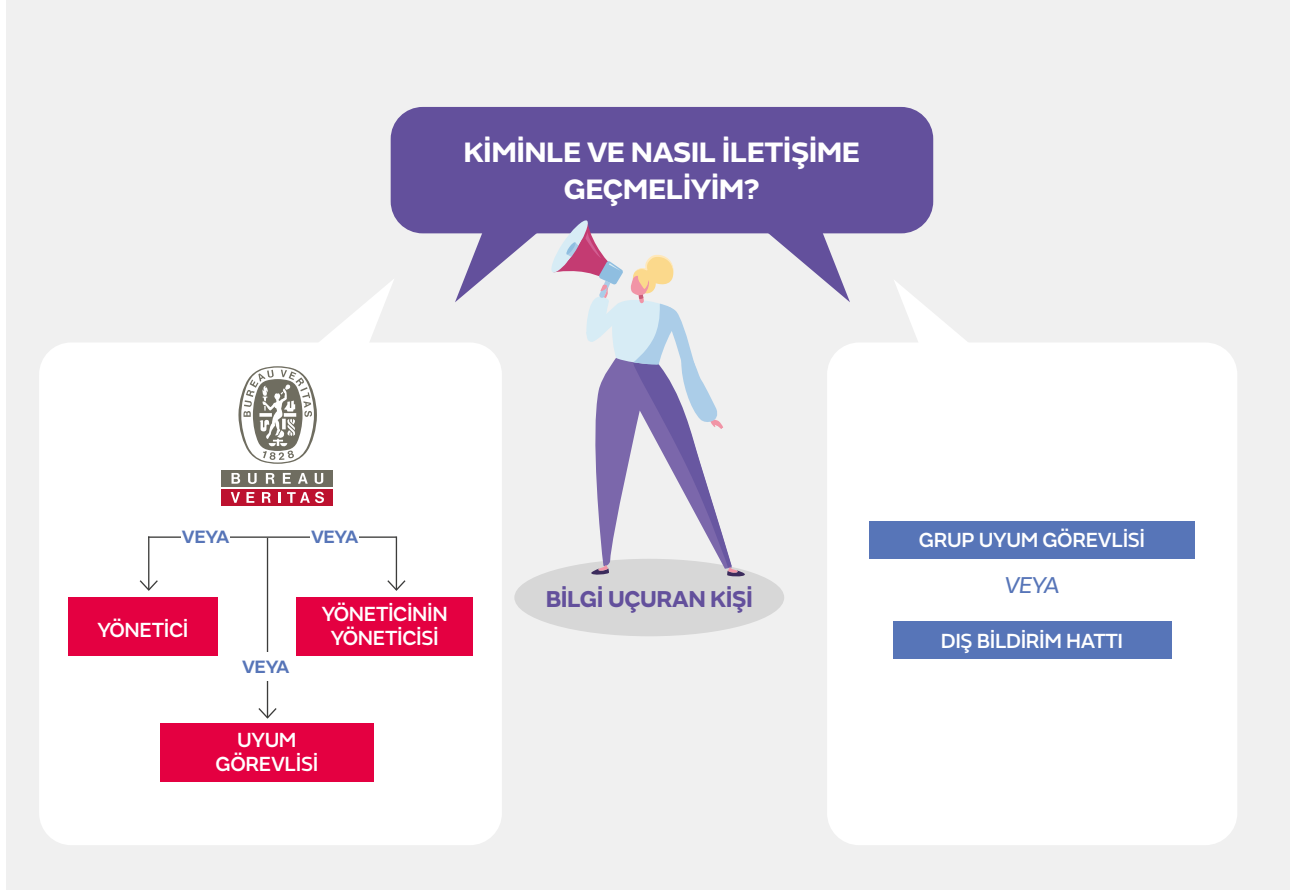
KİMİNLE VE NASIL İLETİŞİME GEÇMELİYİM?

BUREAU VERITAS 1828

BUREAU
VERITAS

VEYA
VEYA

YÖNETİCİ

YÖNETİCİNİN YÖNETİCİSİ

VEYA

UYUM GÖREVLİSİ

BİLGİ UÇURAN KİŞİ

GRUP UYUM GÖREVLİSİ

VEYA

DIŞ BİLDİRİM HATTI